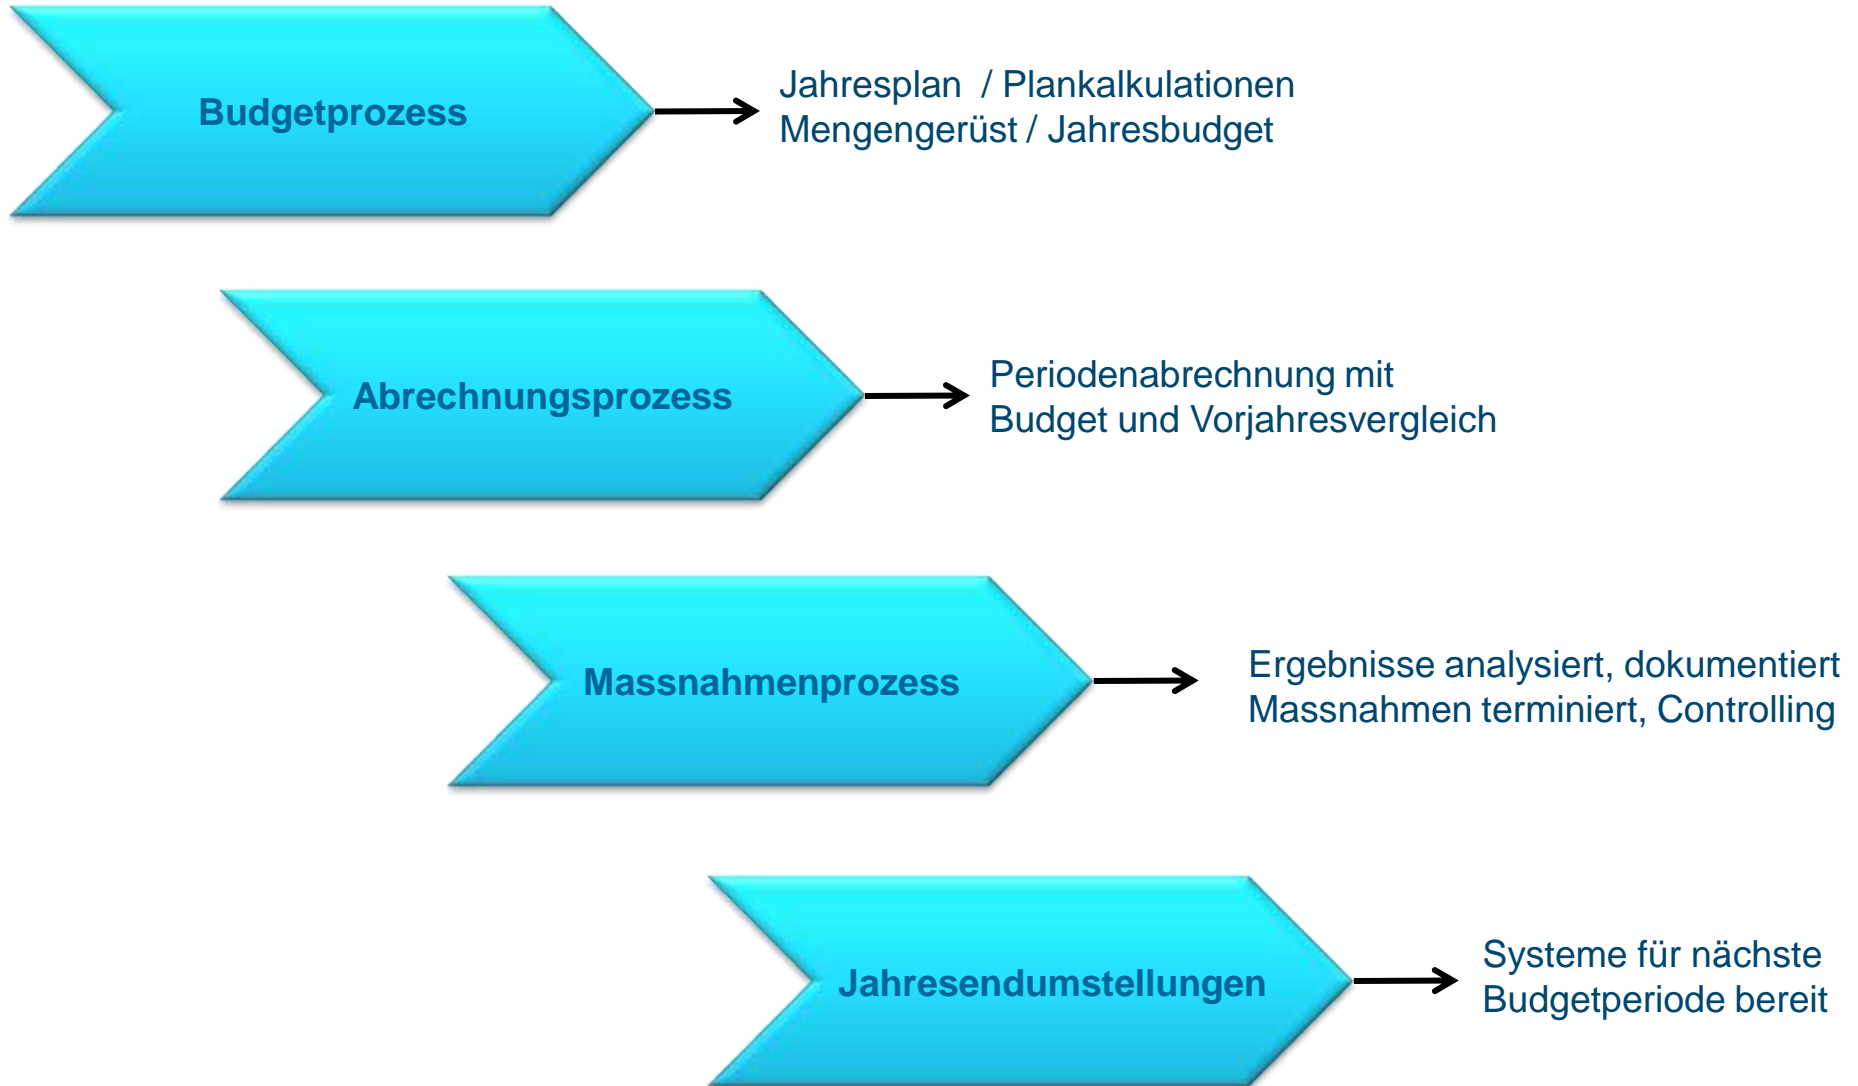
Budgetprozess

Jahresplan / Plankalkulationen
Mengengerüst / Jahresbudget

Abrechnungsprozess

Periodenabrechnung mit
Budget und Vorjahresvergleich

Massnahmenprozess

Ergebnisse analysiert, dokumentiert
Massnahmen terminiert, Controlling

Jahresendumstellungen

Systeme für nächste
Budgetperiode bereit